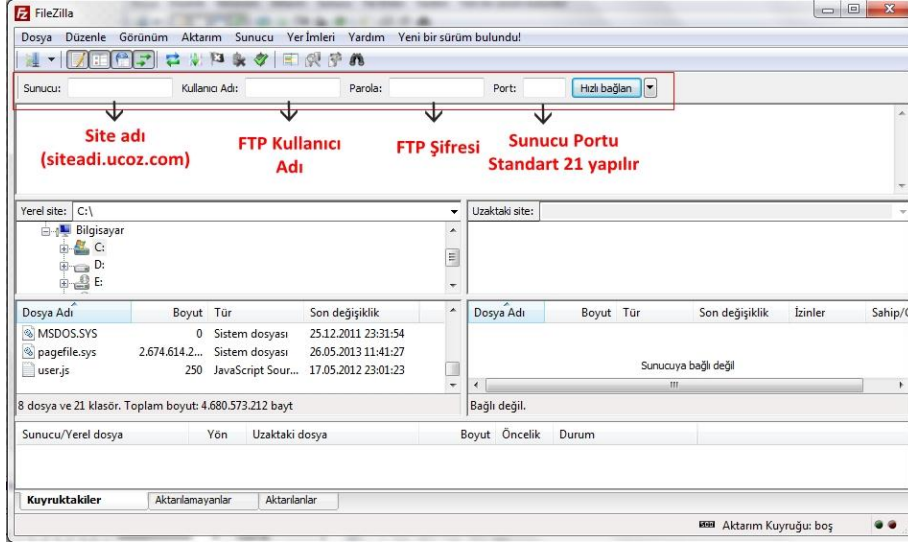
FileZilla

Dosya Düzenle Görünüm Aktarım Sunucu Yer İmleri Yardım Yeni bir sürüm bulundu!

Sunucu: Kullanıcı Adı: Parola: Port: Hızlı bağlan

Site adı (siteadi.ucoz.com)

FTP Kullanıcı Adı

FTP Şifresi

Sunucu Portu Standart 21 yapılır

Yerel site: C:\

Uzaktaki site:

Bilgisayar
C:
D:
E:

| Dosya Adı | Boyut | Tür | Son değişiklik |
|---|---|---|---|
| MSDOS.SYS | 0 | Sistem dosyası | 25.12.2011 23:31:54 |
| pagefile.sys | 2.674.614.2... | Sistem dosyası | 26.05.2013 11:41:27 |
| user.js | 250 | JavaScript Sour... | 17.05.2012 23:01:23 |

| Dosya Adı | Boyut | Tür | Son değişiklik | İzinler | Sahip/( |
|---|---|---|---|---|---|

Sunucuya bağlı değil

8 dosya ve 21 klasör. Toplam boyut: 4.680.573.212 bayt

Bağlı değil.

| Sunucu/Yerel dosya | Yön | Uzaktaki dosya | Boyut | Öncelik | Durum |
|---|---|---|---|---|---|

Kuyruktakiler Aktarılamayanlar Aktarılanlar

Aktarım Kuyruğu: boş